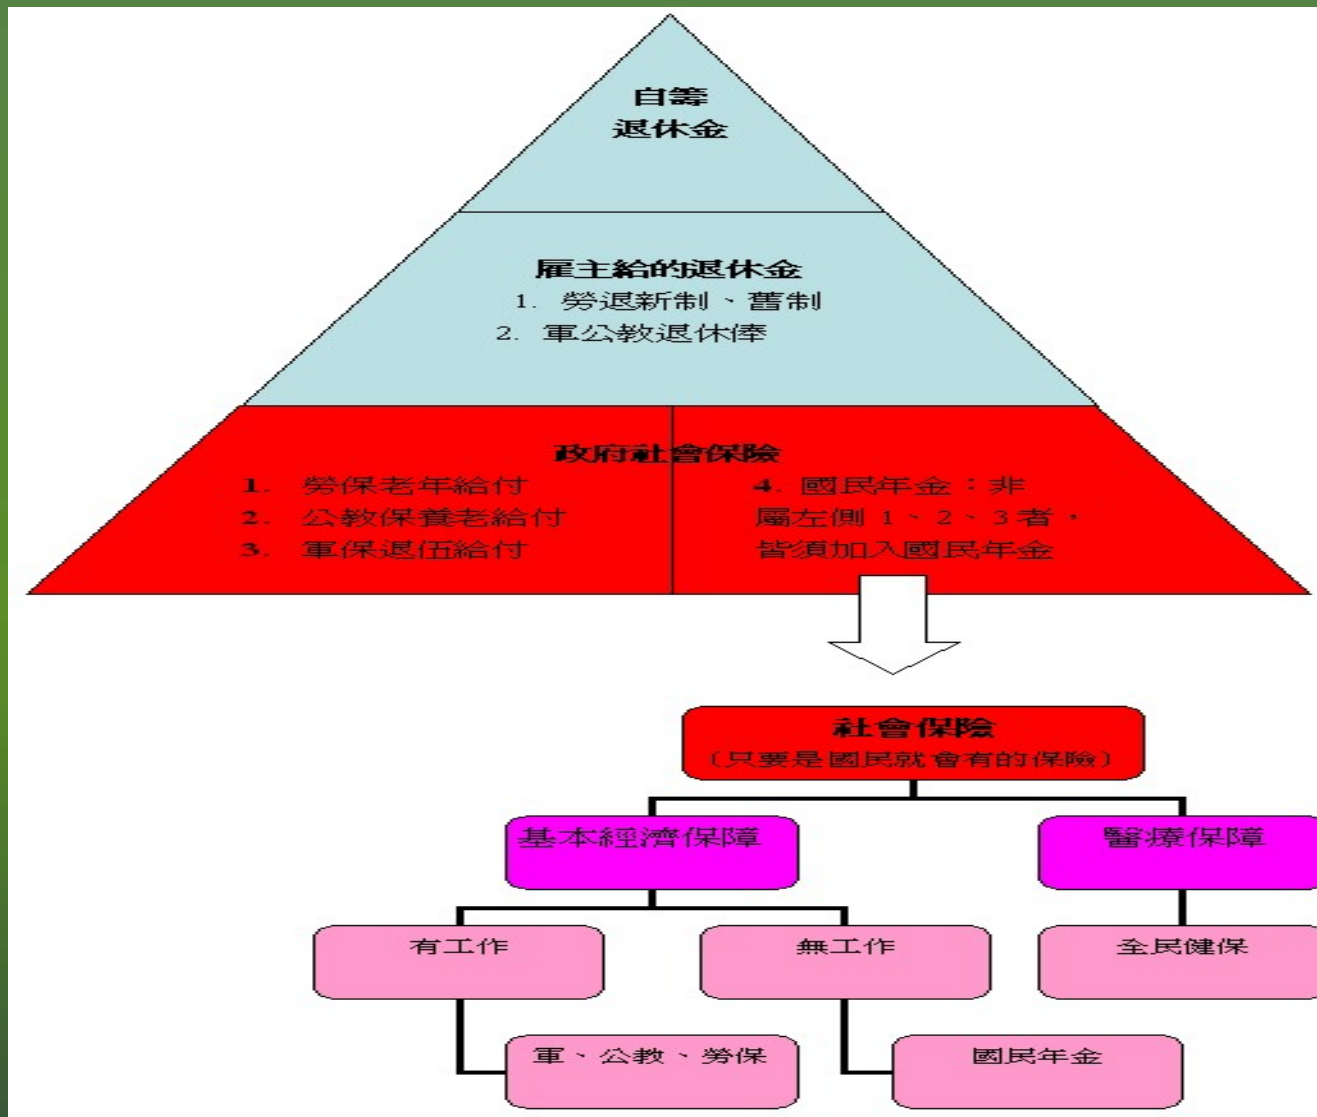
自籌
退休金

雇主給的退休金
1. 勞退新制、舊制
2. 軍公教退休俸

政府社會保險
1. 勞保老年給付
2. 公教保養老給付
3. 軍保退伍給付

4. 國民年金：非屬左側 1、2、3者，皆須加入國民年金

社會保險
（只要是國民就會有的保險）

基本經濟保障

醫療保障

有工作

無工作

全民健保

軍、公教、勞保

國民年金